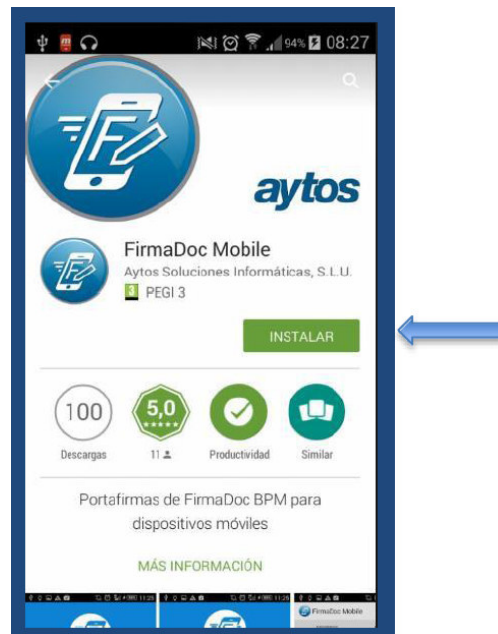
94% 08:27

aytos

FirmaDoc Mobile
Aytos Soluciones Informáticas, S.L.U.
3 PEGI 3

INSTALAR

100
Descargas

5,0
11

Productividad

Similar

Portafirmas de FirmaDoc BPM para dispositivos móviles

MÁS INFORMACIÓN

FirmaDoc Mobile